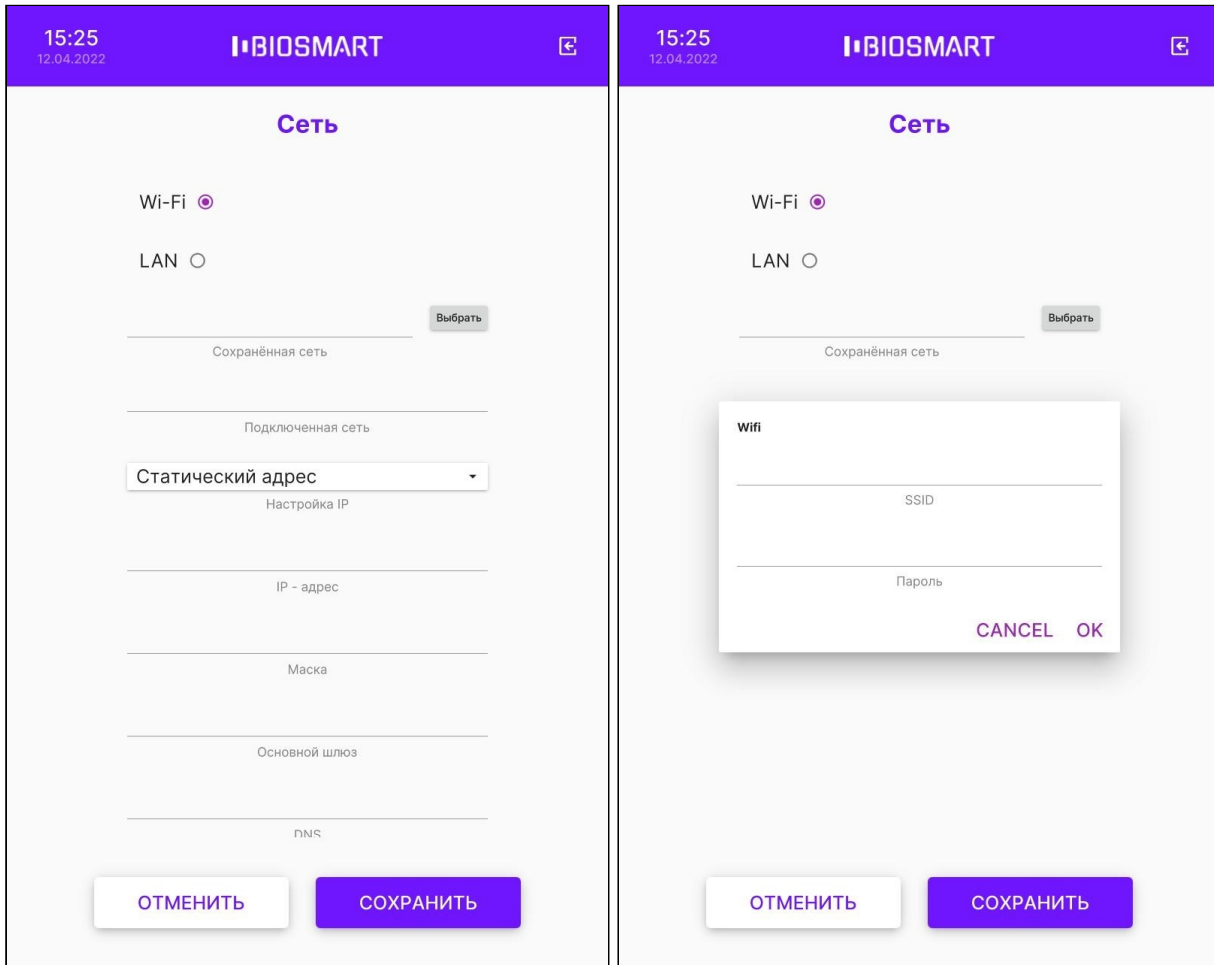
15:25
12.04.2022

BIOSMART

Сеть

Wi-Fi

LAN

Выбрать

Сохранённая сеть

Подключенная сеть

Статический адрес

Настройка IP

IP - адрес

Маска

Основной шлюз

DNS

ОТМЕНИТЬ

СОХРАНИТЬ

15:25
12.04.2022

BIOSMART

Сеть

Wi-Fi

LAN

Выбрать

Сохранённая сеть

Wifi

SSID

Пароль

CANCEL OK

ОТМЕНИТЬ

СОХРАНИТЬ